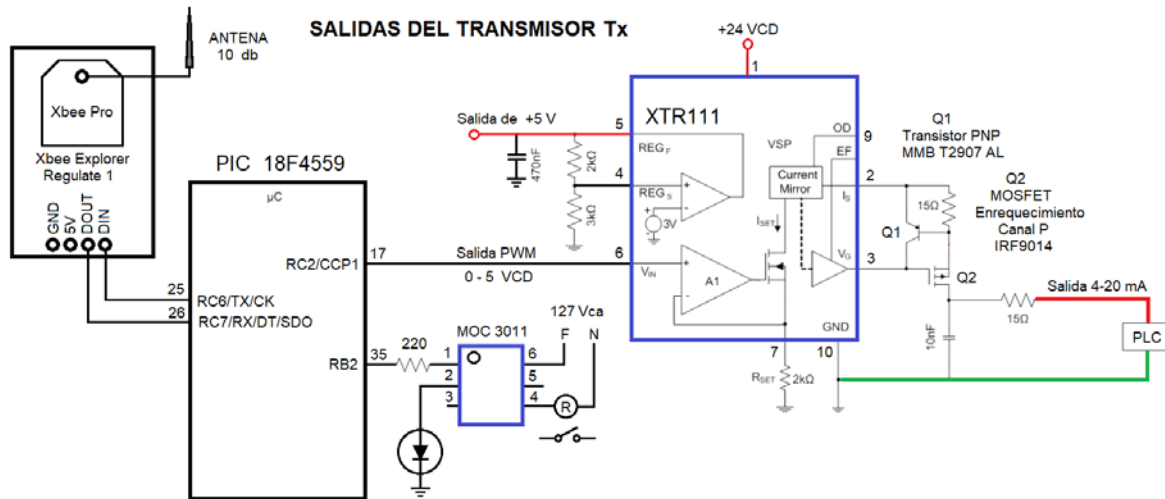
SALIDAS DEL TRANSMISOR Tx

ANTENA
10 db

Xbee Pro

Xbee Explorer
Regulate 1

GND
5V
DOUT
DIN

PIC 18F4559

μC

25
RC6/TX/CK
26
RC7/RX/DT/SDO

RC2/CCP1
17

RB2
35

+24 VCD
1

XTR111

Salida de +5 V
5
REG$_F$
470nF
2kΩ
4
REG$_S$
3kΩ
3V

VSP
OD
9
EF
Current Mirror
2
I$_S$
I$_{SET}$

Salida PWM
0 - 5 VCD
6
V$_{IN}$
A1
V$_G$
3
GND

7
10
R$_{SET}$
2kΩ

Q1
Transistor PNP
MMB T2907 AL

Q2
MOSFET
Enrequecimiento
Canal P
IRF9014

15Ω
Q1
Q2

Salida 4-20 mA
15Ω
10nF
PLC

220
MOC 3011
1
2
3
6
5
4
127 Vca
F
N
R